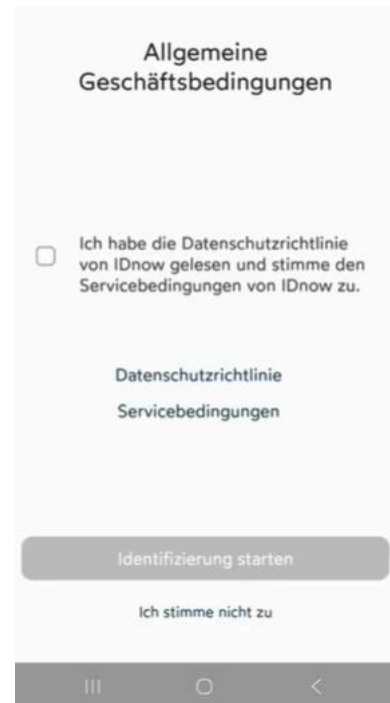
Allgemeine Geschäftsbedingungen

Ich habe die Datenschutzrichtlinie von IDnow gelesen und stimme den Servicebedingungen von IDnow zu.

Datenschutzrichtlinie

Servicebedingungen

Identifizierung starten

Ich stimme nicht zu